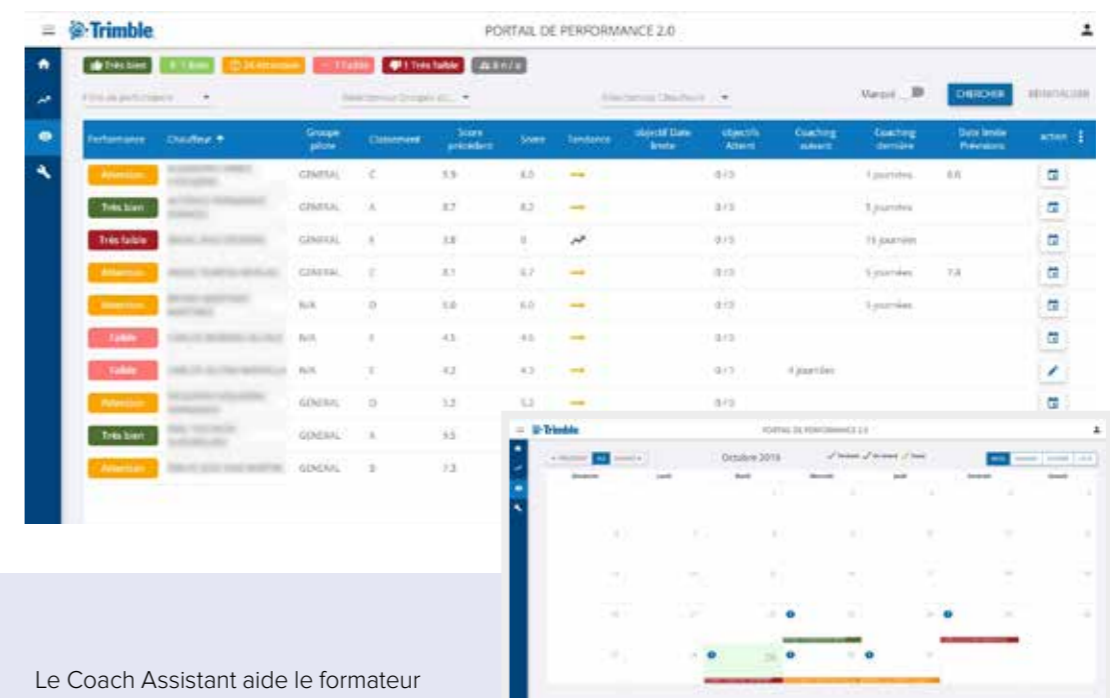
Trimble

PORTAIL DE PERFORMANCE 2.0

Très bien

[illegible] Attention

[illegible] Faible

Très faible

Filtre de performance

Sélectionnez Groupes (C...

Sélectionnez Chauffeurs

Marqué

CHERCHER

RÉINITIALISER

| Performance | Chauffeur | Groupe pilote | Classement | Score précédent | Score | Tendance | objectif Date limite | objectifs Atteint | Coaching suivant | Coaching dernière | Date limite Prévisions | action |
|---|---|---|---|---|---|---|---|---|---|---|---|---|
| Attention | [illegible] | GENERAL | C | 5.9 | 6.0 | | | 0 / 3 | | 1 journées | 6.6 | |
| Très bien | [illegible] | GENERAL | A | 8.7 | 8.2 | | | 0 / 3 | | 1 journées | | |
| Très faible | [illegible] | GENERAL | E | 3.8 | 0 | | | 0 / 3 | | 15 journées | | |
| Attention | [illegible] | GENERAL | C | 8.1 | 6.7 | | | 0 / 3 | | 5 journées | 7.8 | |
| Attention | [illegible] | N/A | D | 5.8 | 6.0 | | | 0 / 3 | | 5 journées | | |
| Faible | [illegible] | N/A | E | 4.5 | 4.6 | | | 0 / 3 | | | | |
| Faible | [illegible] | N/A | E | 4.2 | 4.3 | | | 0 / 3 | 4 journées | | | |
| Attention | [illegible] | GENERAL | D | 5.2 | 5.2 | | | 0 / 3 | | | | |
| Très bien | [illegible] | GENERAL | A | 9.5 | | | | | | | | |
| Attention | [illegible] | GENERAL | D | 7.3 | | | | | | | | |

Trimble

PORTAIL DE PERFORMANCE 2.0

Octobre 2019

Le Coach Assistant aide le formateur